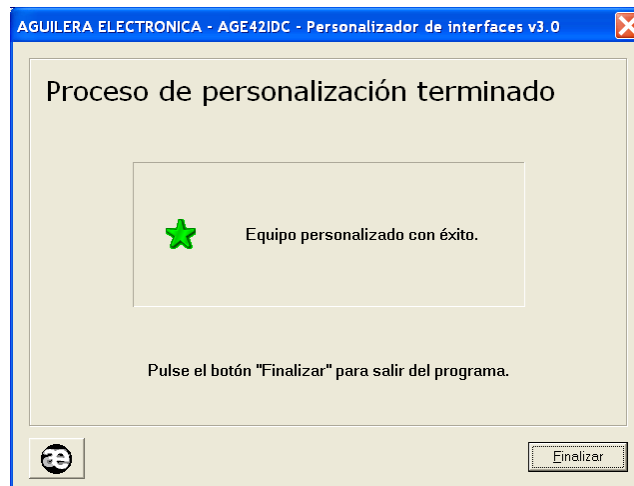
AGUILERA ELECTRONICA - AGE42IDC - Personalizador de interfaces v3.0

Proceso de personalización terminado

Equipo personalizado con éxito.

Pulse el botón "Finalizar" para salir del programa.

æ

Finalizar